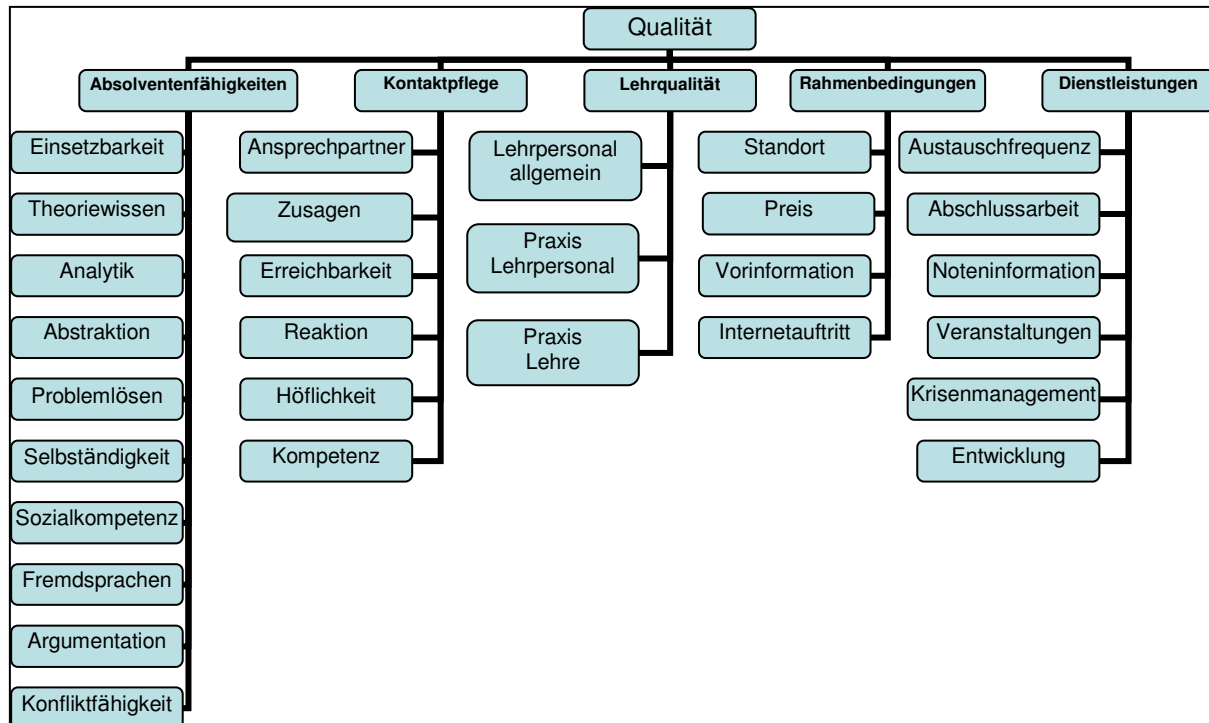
Qualität

Absolventenfähigkeiten

Einsetzbarkeit
Theoriewissen
Analytik
Abstraktion
Problemlösen
Selbständigkeit
Sozialkompetenz
Fremdsprachen
Argumentation
Konfliktfähigkeit

Kontaktpflege

Ansprechpartner
Zusagen
Erreichbarkeit
Reaktion
Höflichkeit
Kompetenz

Lehrqualität

Lehrpersonal allgemein
Praxis Lehrpersonal
Praxis Lehre

Rahmenbedingungen

Standort
Preis
Vorinformation
Internetauftritt

Dienstleistungen

Austauschfrequenz
Abschlussarbeit
Noteninformation
Veranstaltungen
Krisenmanagement
Entwicklung